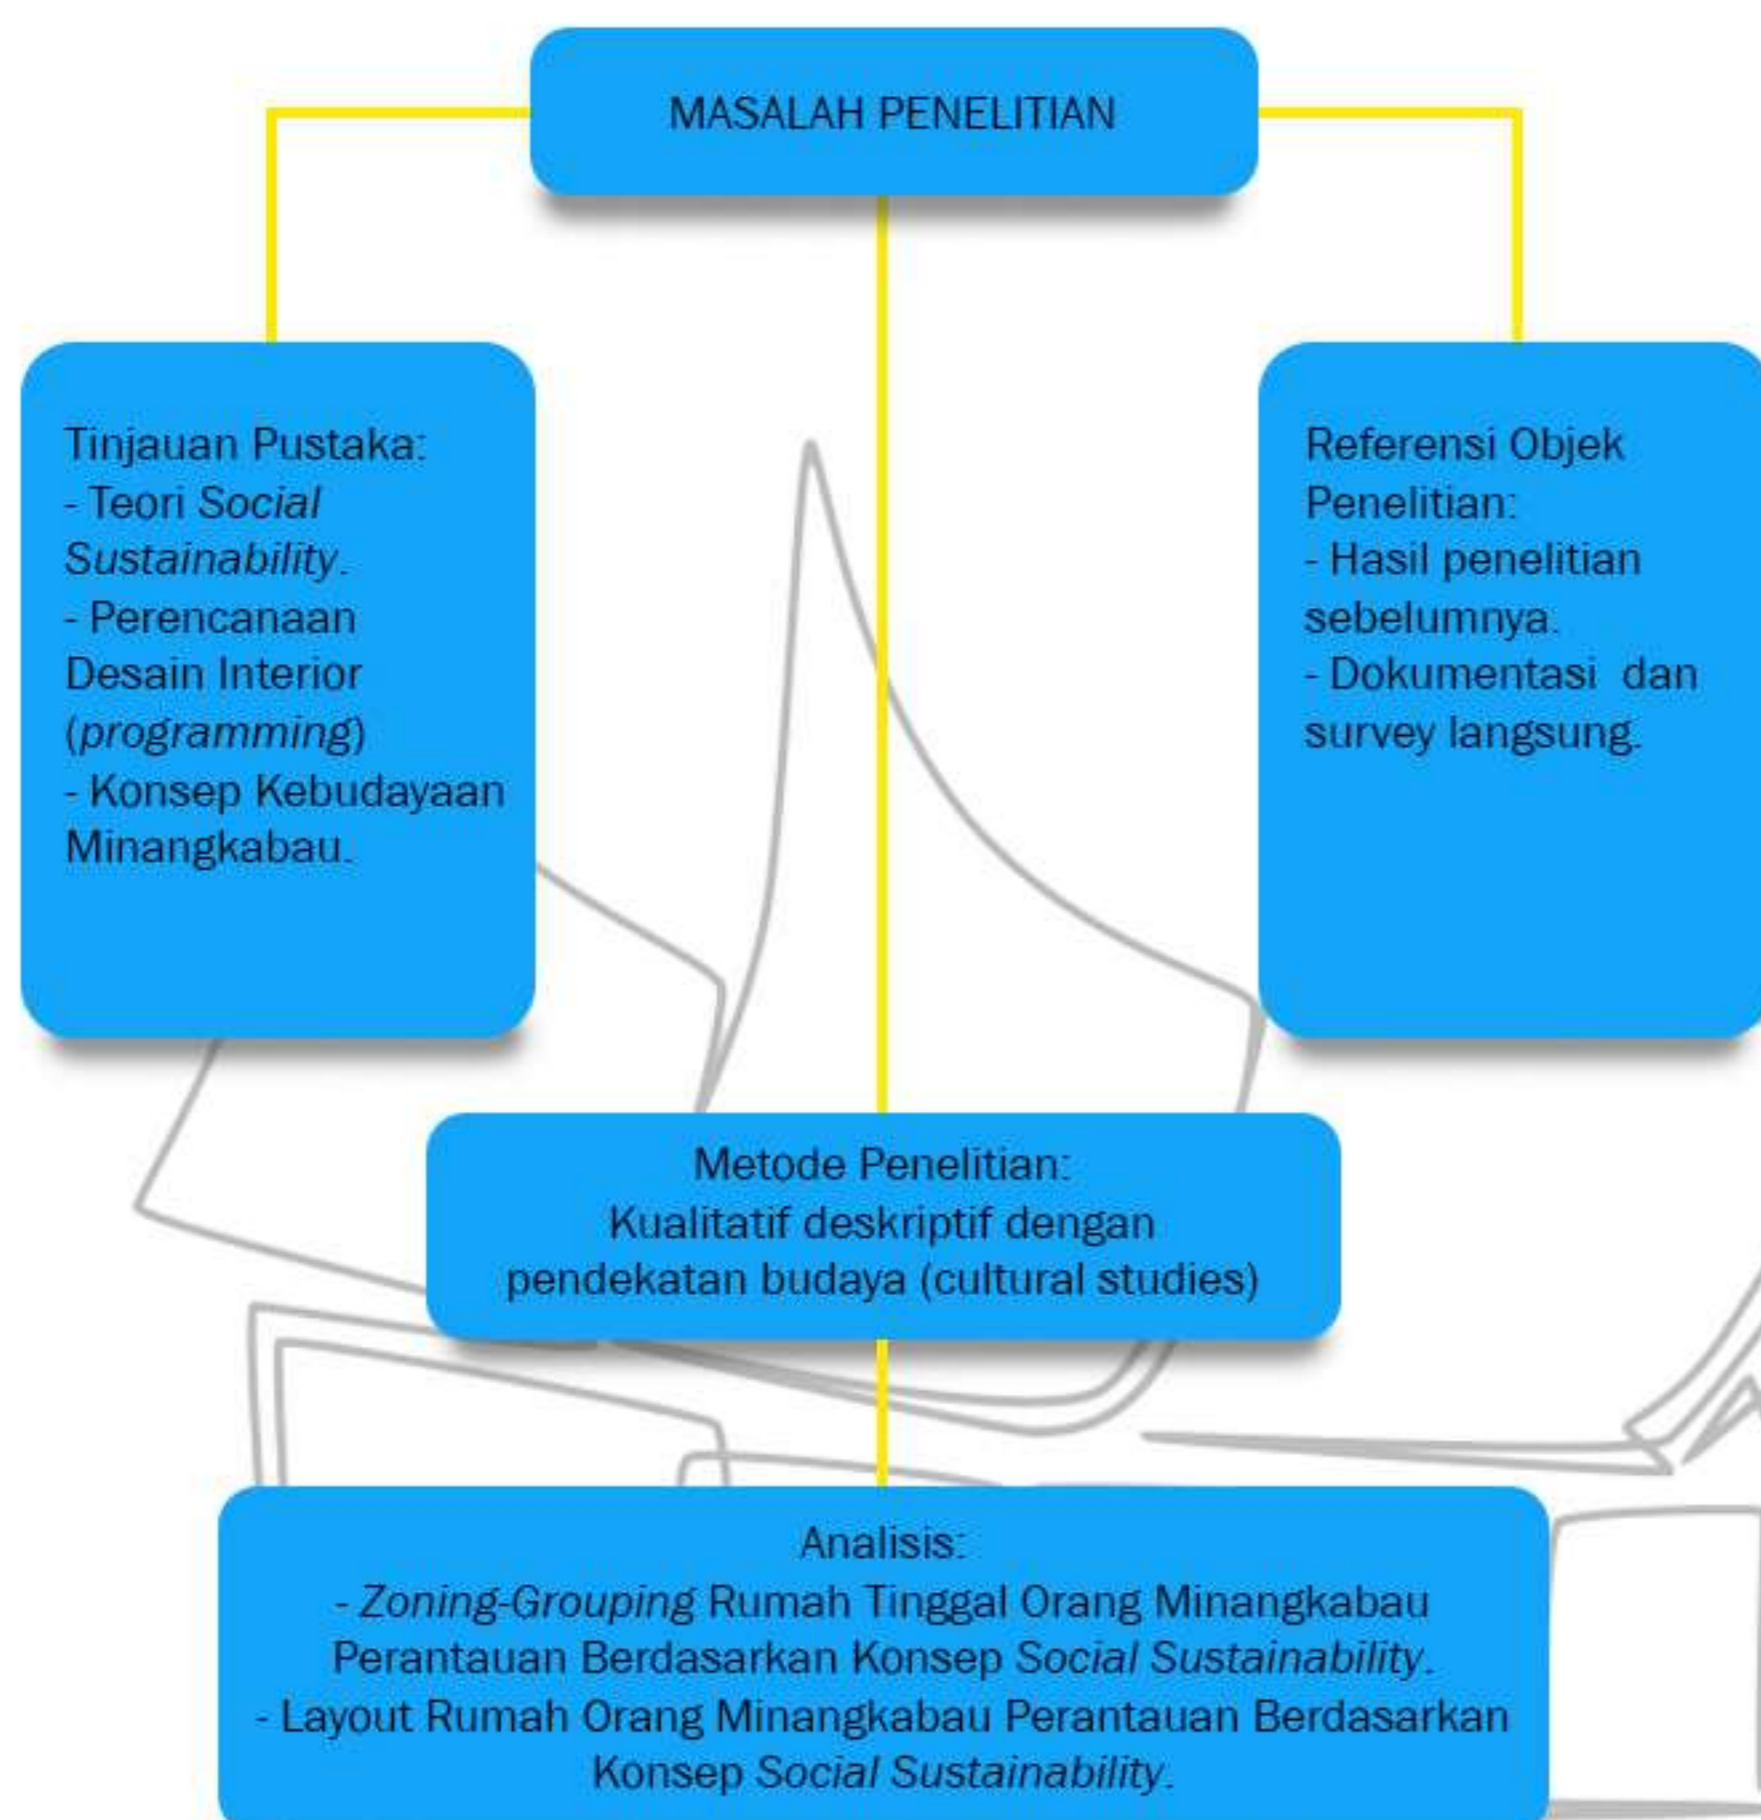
MASALAH PENELITIAN

Tinjauan Pustaka:
- Teori *Social Sustainability*.
- Perencanaan Desain Interior (*programming*)
- Konsep Kebudayaan Minangkabau.

Referensi Objek Penelitian:
- Hasil penelitian sebelumnya.
- Dokumentasi dan survey langsung.

Metode Penelitian:
Kualitatif deskriptif dengan pendekatan budaya (cultural studies)

Analisis:
- *Zoning-Grouping* Rumah Tinggal Orang Minangkabau Perantauan Berdasarkan Konsep *Social Sustainability*.
- Layout Rumah Orang Minangkabau Perantauan Berdasarkan Konsep *Social Sustainability*.